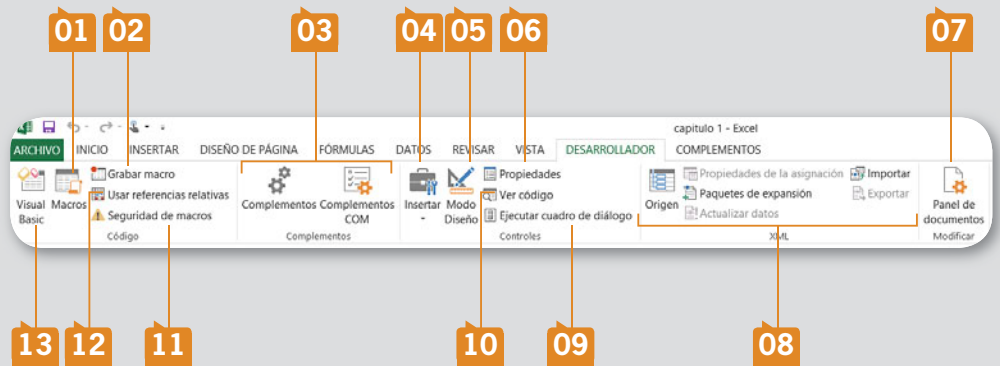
01 02 03 04 05 06 07

capitulo 1 - Excel

ARCHIVO INICIO INSERTAR DISEÑO DE PÁGINA FÓRMULAS DATOS REVISAR VISTA DESARROLLADOR COMPLEMENTOS

Visual Basic
Macros
Grabar macro
Usar referencias relativas
Seguridad de macros
Código

Complementos
Complementos COM
Complementos

Insertar
Modo Diseño
Propiedades
Ver código
Ejecutar cuadro de diálogo
Controles

Origen
Propiedades de la asignación
Paquetes de expansión
Actualizar datos
Importar
Exportar
XML

Panel de documentos
Modificar

13 12 11 10 09 08